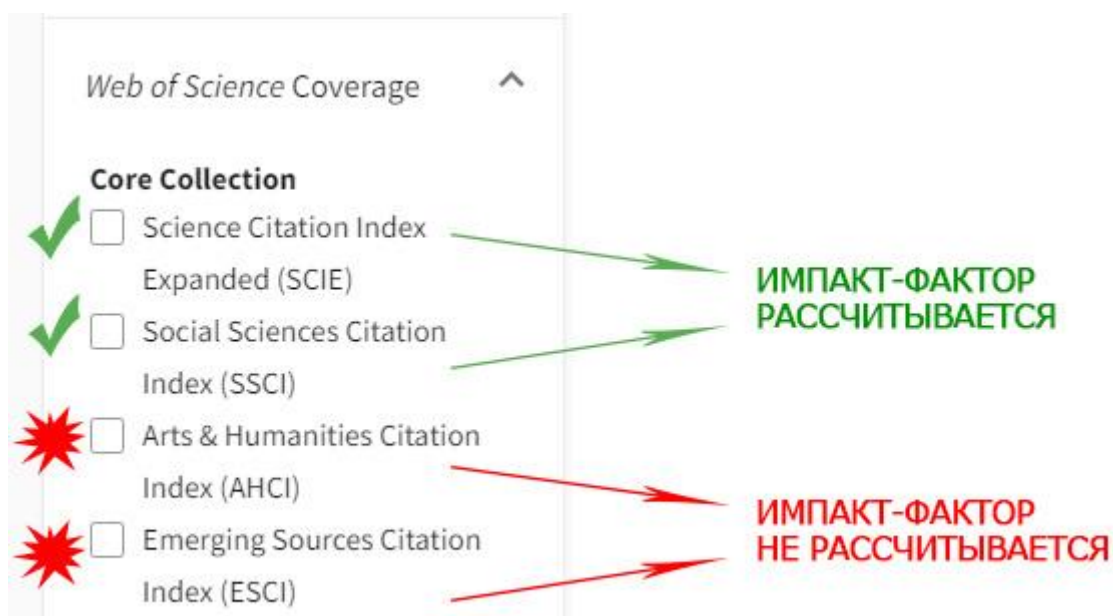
Web of Science Coverage

Core Collection

Science Citation Index Expanded (SCIE)

Social Sciences Citation Index (SSCI)

Arts & Humanities Citation Index (AHCI)

Emerging Sources Citation Index (ESCI)

ИМПАКТ-ФАКТОР РАССЧИТЫВАЕТСЯ

ИМПАКТ-ФАКТОР НЕ РАССЧИТЫВАЕТСЯ